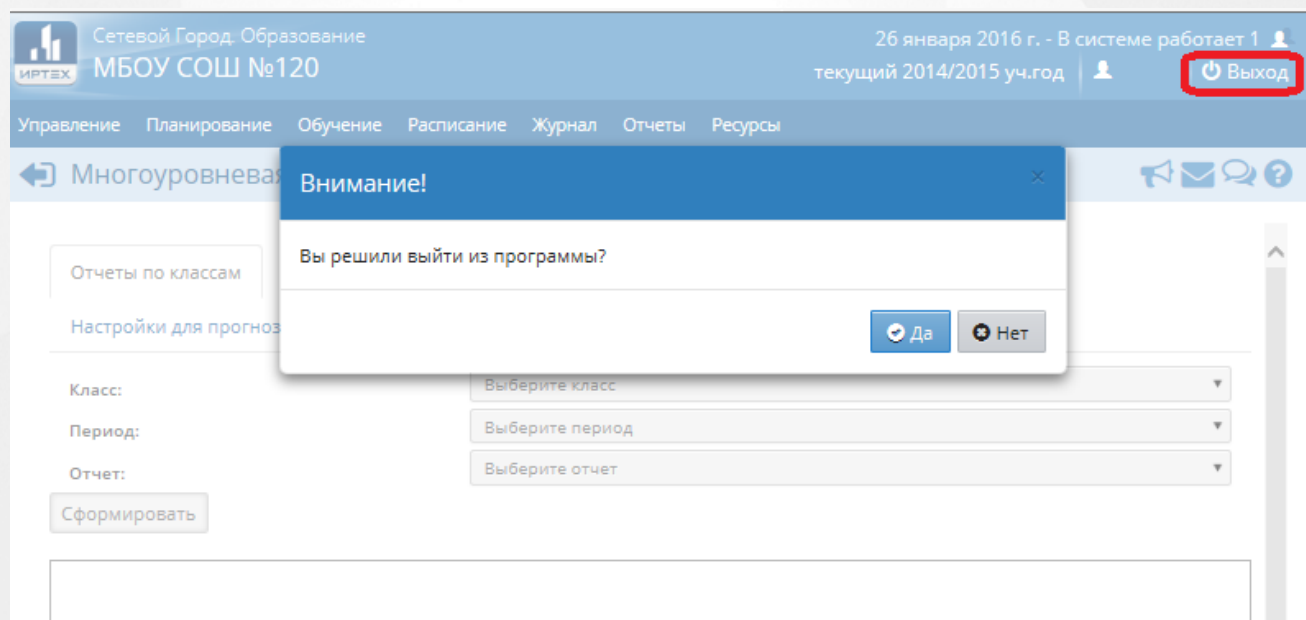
ИРТЕХ
Сетевой Город. Образование
МБОУ СОШ №120

26 января 2016 г. - В системе работает 1
текущий 2014/2015 уч.год
Выход

Управление Планирование Обучение Расписание Журнал Отчеты Ресурсы

Многоуровневая

Отчеты по классам
Настройки для прогноз

Класс: Выберите класс
Период: Выберите период
Отчет: Выберите отчет
Сформировать

Внимание!
×
Вы решили выйти из программы?
Да
Нет